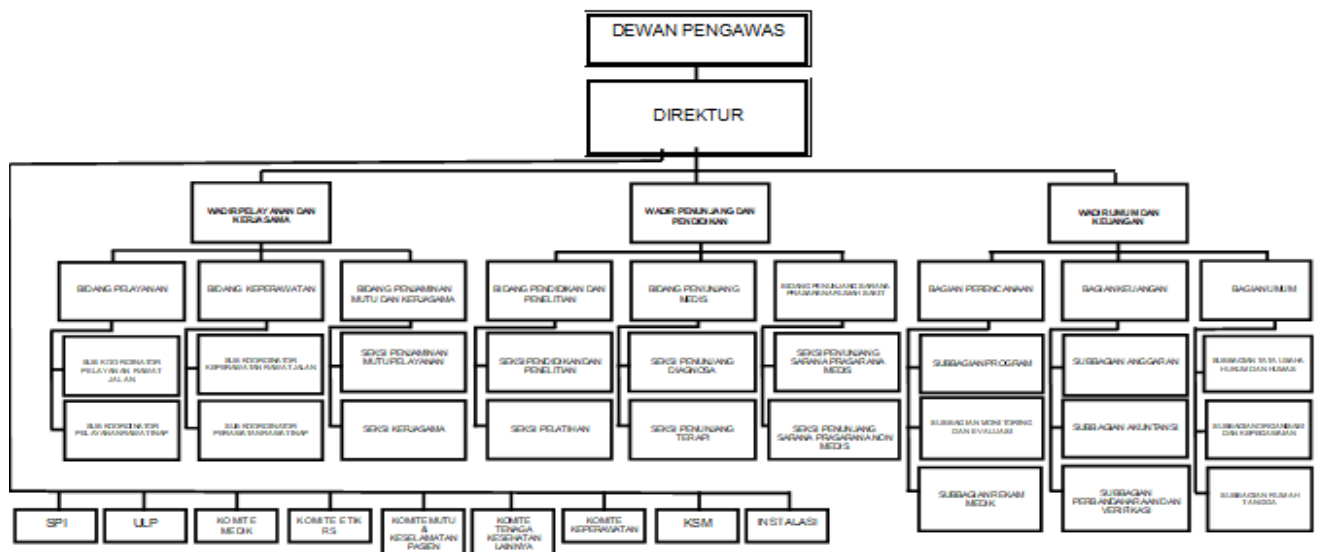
DEWAN PENGAWAS

DIREKTUR

WADIR PELAYANAN DAN KERJASAMA

WADIR PENUNJANG DAN PENDIDIKAN

WADIR UMUM DAN KEUANGAN

BIDANG PELAYANAN

SUB KOORDINATOR PELAYANAN RAWAT JALAN

SUB KOORDINATOR PELAYANAN RAWAT INAP

BIDANG KEPERAWATAN

SUB KOORDINATOR KEPERAWATAN RAWAT JALAN

SUB KOORDINATOR PERAWATAN RAWAT INAP

BIDANG PENJAMINAN MUTU DAN KERJASAMA

SEKSI PENJAMINAN MUTU PELAYANAN

SEKSI KERJASAMA

BIDANG PENDIDIKAN DAN PENELITIAN

SEKSI PENDIDIKAN DAN PENELITIAN

SEKSI PELATIHAN

BIDANG PENUNJANG MEDIS

SEKSI PENUNJANG DIAGNOSA

SEKSI PENUNJANG TERAPI

BIDANG PENUNJANG SARANA PRASARANA RUMAH SAKIT

SEKSI PENUNJANG SARANA PRASARANA MEDIS

SEKSI PENUNJANG SARANA PRASARANA NON MEDIS

BAGIAN PERENCANAAN

SUBBAGIAN PROGRAM

SUBBAGIAN MONITORING DAN EVALUASI

SUBBAGIAN REKAM MEDIK

BAGIAN KEUANGAN

SUBBAGIAN ANGGARAN

SUBBAGIAN AKUNTANSI

SUBBAGIAN PERBENDAHARAAN DAN VERIFIKASI

BAGIAN UMUM

SUBBAGIAN TATA USAHA HUKUM DAN HUMAS

SUBBAGIAN ORGANISASI DAN KEPEGAWAIAN

SUBBAGIAN RUMAH TANGGA

SPI

ULP

KOMITE MEDIK

KOMITE ETIK RS

KOMITE MUTU & KESELAMATAN PASIEN

KOMITE TENAGA KESEHATAN LAINNYA

KOMITE KEPERAWATAN

KSM

INSTALASI